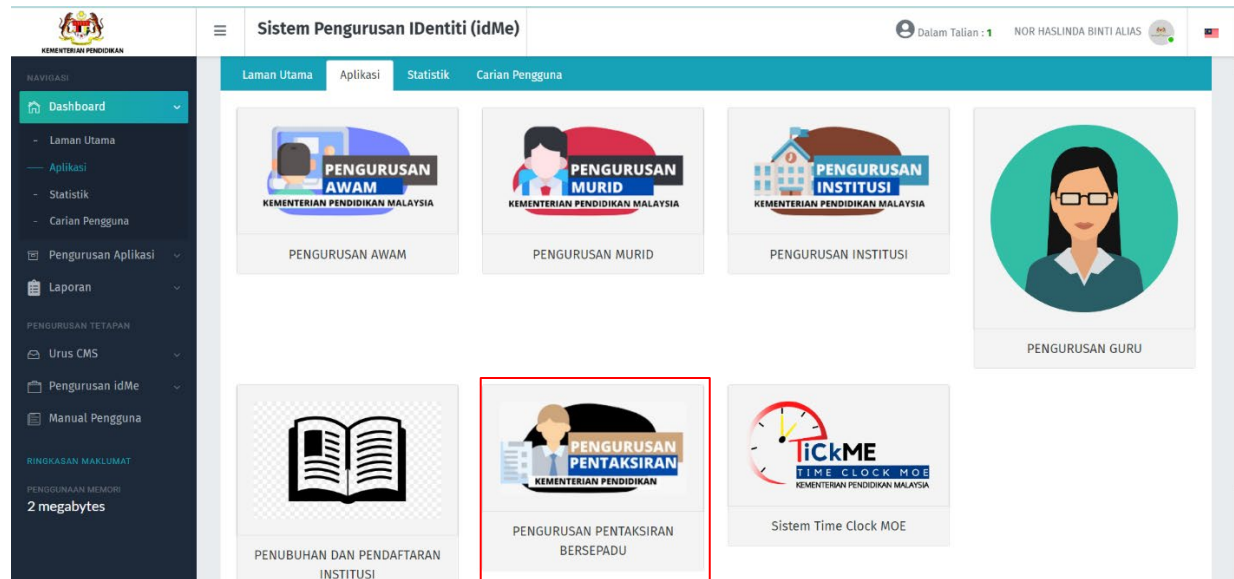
KEMENTERIAN PENDIDIKAN

Sistem Pengurusan IDentiti (idMe)

Dalam Talian : 1 NOR HASLINDA BINTI ALIAS

NAVIGASI

Dashboard

- Laman Utama
- Aplikasi
- Statistik
- Carian Pengguna

Pengurusan Aplikasi

Laporan

PENGURUSAN TETAPAN

Urus CMS

Pengurusan idMe

Manual Pengguna

RINGKASAN MAKLUMAT

PENGGUNAAN MEMORI

2 megabytes

Laman Utama Aplikasi Statistik Carian Pengguna

PENGURUSAN AWAM
KEMENTERIAN PENDIDIKAN MALAYSIA

PENGURUSAN AWAM

PENGURUSAN MURID
KEMENTERIAN PENDIDIKAN MALAYSIA

PENGURUSAN MURID

PENGURUSAN INSTITUSI
KEMENTERIAN PENDIDIKAN MALAYSIA

PENGURUSAN INSTITUSI

PENGURUSAN GURU

PENUBUHAN DAN PENDAFTARAN INSTITUSI

PENGURUSAN PENTAKSIRAN
KEMENTERIAN PENDIDIKAN

PENGURUSAN PENTAKSIRAN BERSEPADU

TiCkME
TIME CLOCK MOE
KEMENTERIAN PENDIDIKAN MALAYSIA

Sistem Time Clock MOE